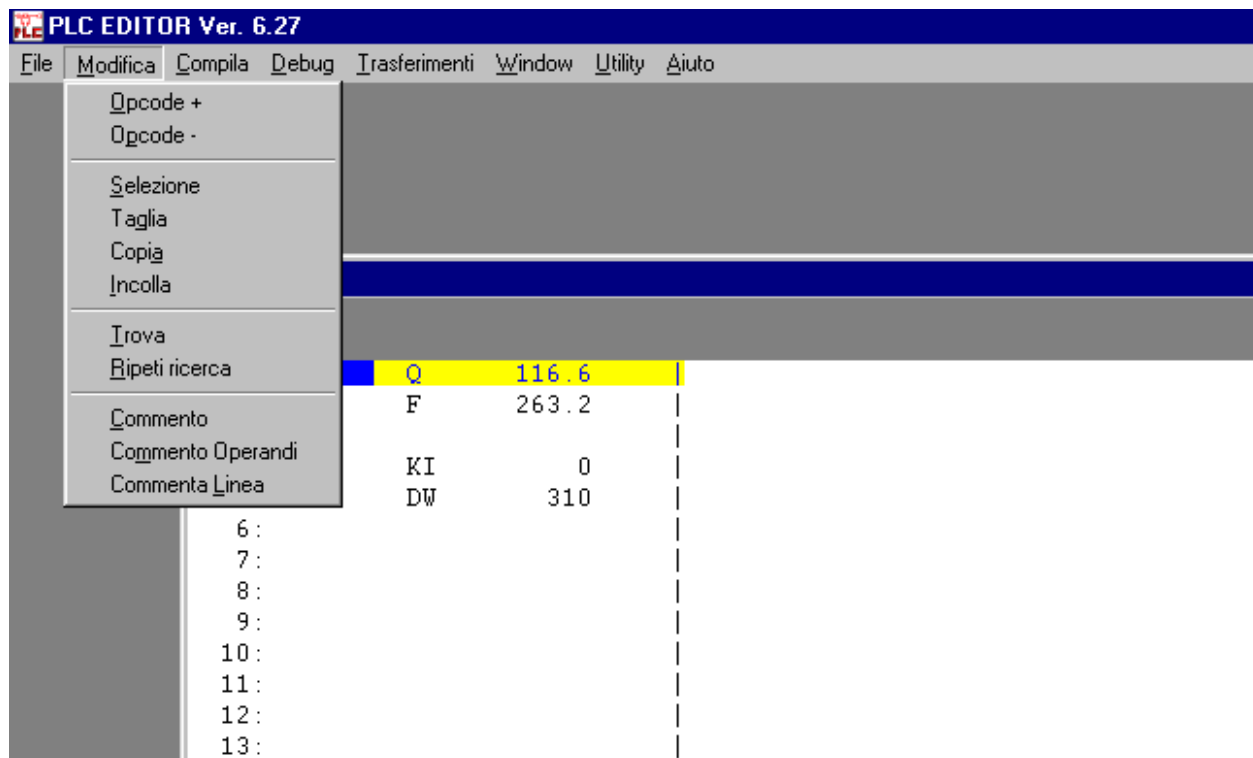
PLC EDITOR Ver. 6.27

File Modifica Compila Debug Trasferimenti Window Utility Aiuto

Opcode +
Opcode -

Selezione
Taglia
Copia
Incolla

Trova
Ripeti ricerca

Commento
Commento Operandi
Commenta Linea

Q 116.6
F 263.2

KI 0
DW 310

6:
7:
8:
9:
10:
11:
12:
13: